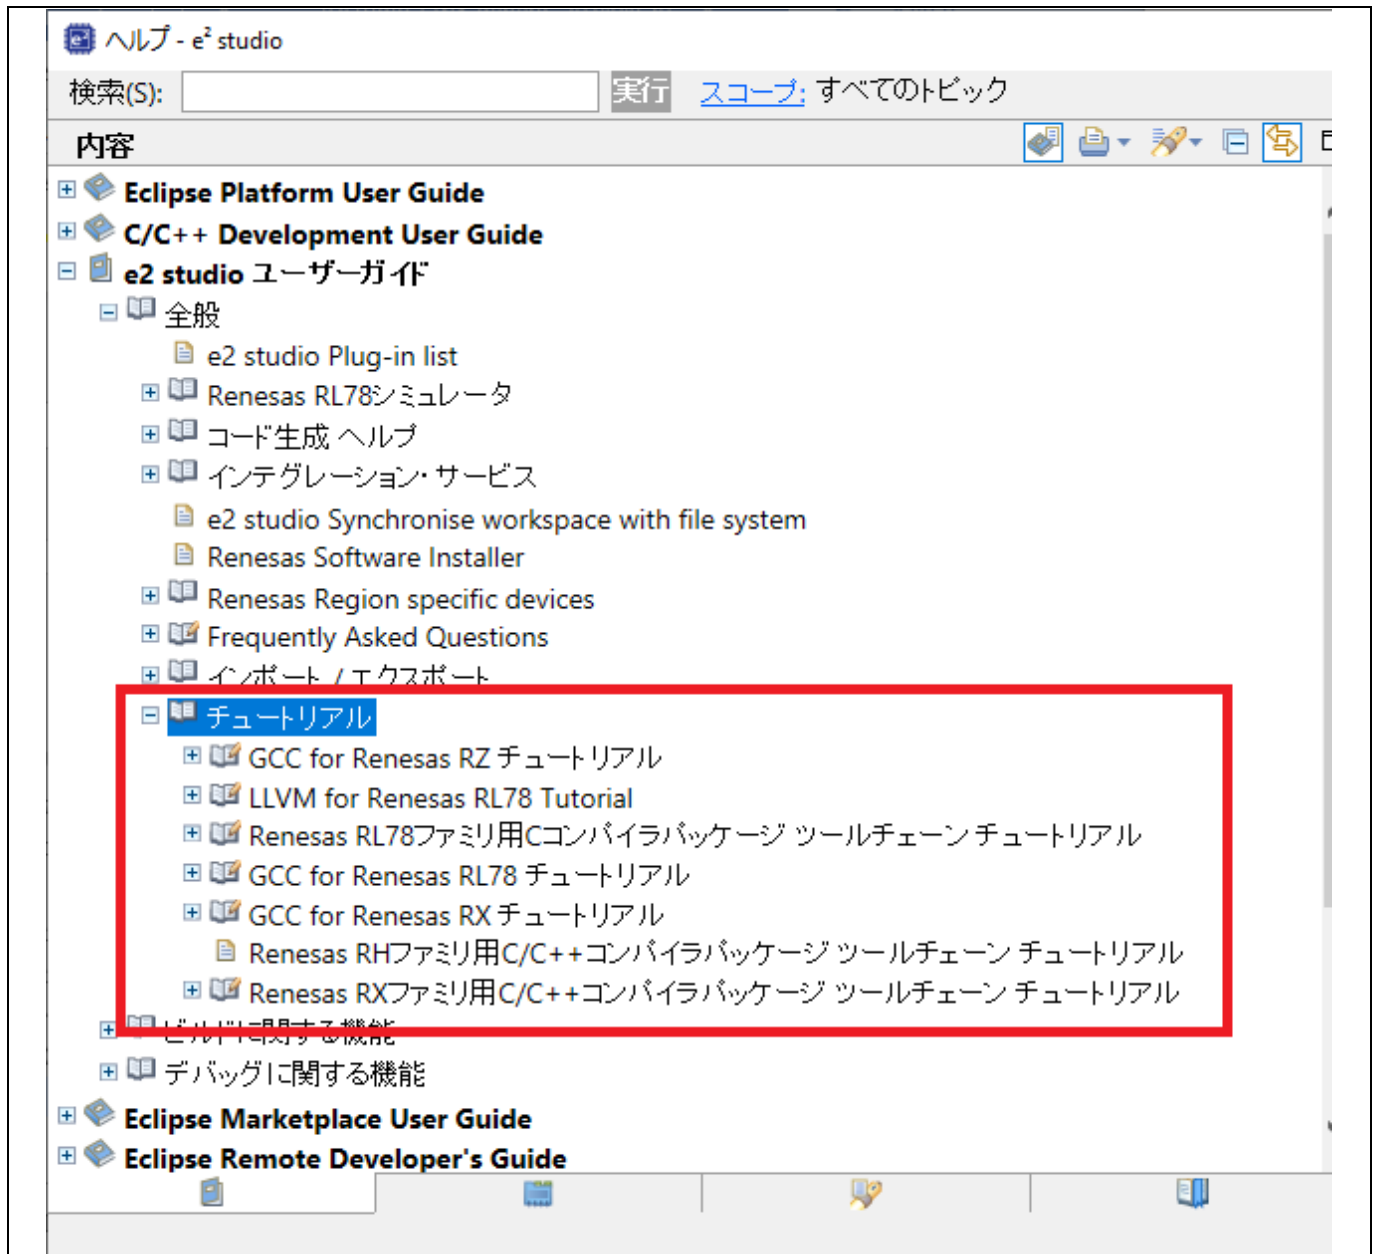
ヘルプ - e² studio

検索(S): 実行 スコープ: すべてのトピック

内容

Eclipse Platform User Guide
C/C++ Development User Guide
e2 studio ユーザーガイド
全般
e2 studio Plug-in list
Renesas RL78シミュレータ
コード生成 ヘルプ
インテグレーション・サービス
e2 studio Synchronise workspace with file system
Renesas Software Installer
Renesas Region specific devices
Frequently Asked Questions
インポート / エクスポート
チュートリアル
GCC for Renesas RZ チュートリアル
LLVM for Renesas RL78 Tutorial
Renesas RL78ファミリ用Cコンパイラパッケージ ツールチェーン チュートリアル
GCC for Renesas RL78 チュートリアル
GCC for Renesas RX チュートリアル
Renesas RHファミリ用C/C++コンパイラパッケージ ツールチェーン チュートリアル
Renesas RXファミリ用C/C++コンパイラパッケージ ツールチェーン チュートリアル
ビルドに関する機能
デバッグに関する機能
Eclipse Marketplace User Guide
Eclipse Remote Developer's Guide